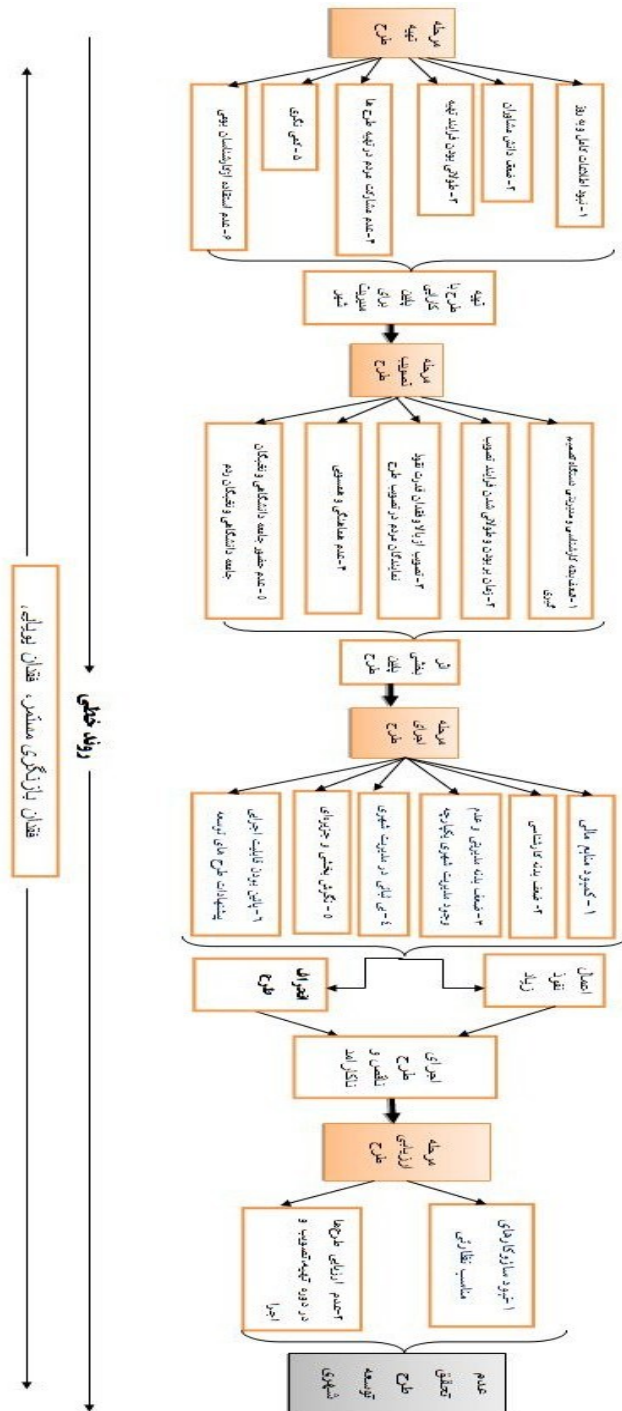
مرحله تهیه طرح

۱- نبود اطلاعات کامل و دقیق

۲- ضعف دانش مشاوران

۳- طولانی بودن فرایند تهیه

۴- عدم مشارکت مردم در تهیه طرح ها

۵- کلی نگری

۶- عدم استفاده از کارشناسان بومی

تهیه طرح با کارایی پایین برای تصویب

مرحله تصویب طرح

۱- ضعف نهاد برنامه ریزی و مدیریتی دستگاه تصمیم گیری

۲- زمان بر بودن و طولانی شدن فرایند تصویب

۳- عدم حضور نمایندگان مردم در تصویب طرح

۴- عدم هماهنگی و همسویی

۵- عدم حضور جامعه دانشگاهی و نخبگان و جامعه دانشگاهی و نخبگان مردم

در بخش اجرای طرح

مرحله اجرای طرح

۱- کمبود منابع مالی

۲- ضعف بدنه کارشناسی

۳- ضعف بدنه مدیریتی و عدم وجود مدیریت شهری یکپارچه

۴- ناپایداری در مدیریت شهری

۵- نگاه بخشی و جزیی

۶- پایین بودن قابلیت اجرایی پیشنهادات طرح های توسعه

اعمال تغییرات زیاد

انحراف طرح

اجرای طرح ناقص و ناکارآمد

مرحله ارزیابی طرح

۱- نبود سازوکارهای مناسب نظارتی

۲- عدم ارزیابی طرح ها در دوره تهیه، تصویب و اجرا

عدم تحقق طرح توسعه شهری

روند خطی

فقدان بازنگری مستمر، فقدان پویایی